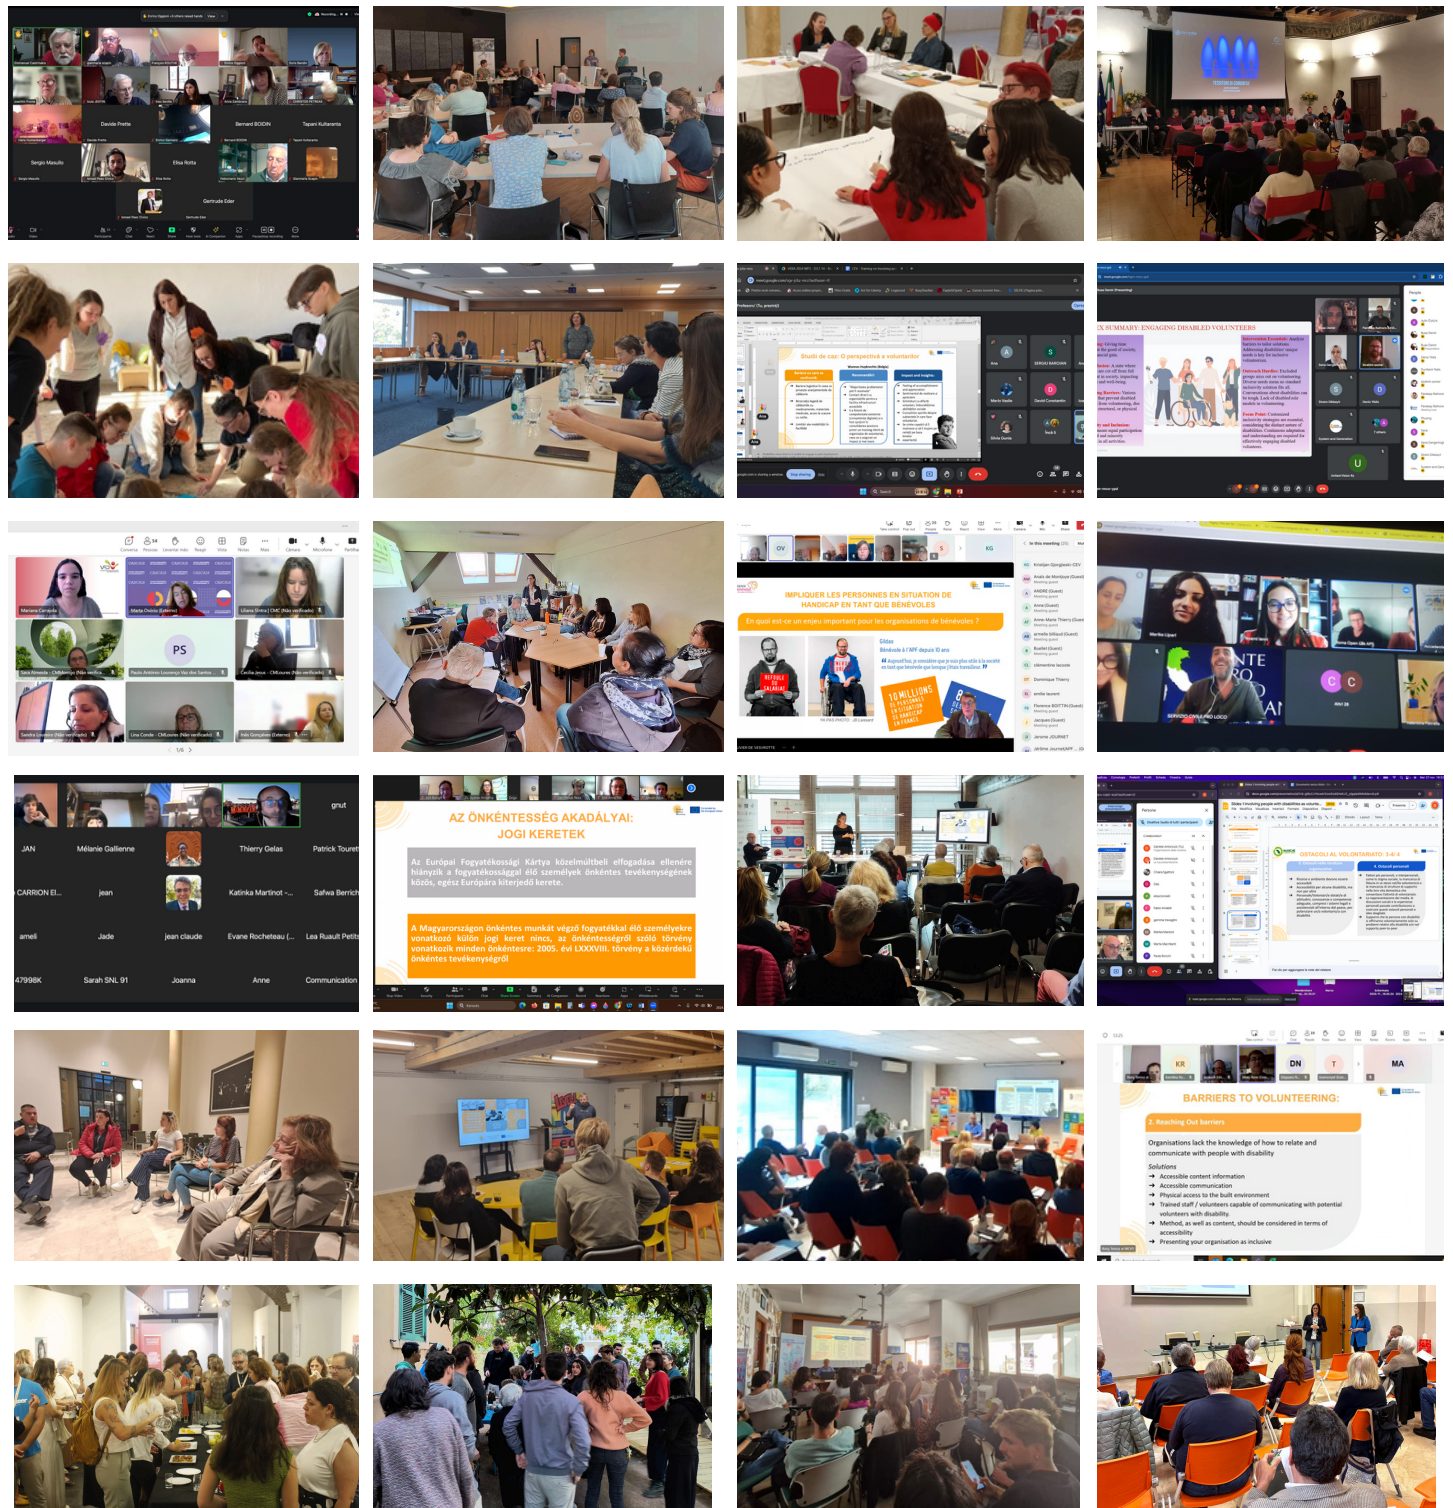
Davide Prette
Bernard BOIDIN
Tapani Kultaranta
Sergio Masullo
Elisa Rotta
Gertrude Eder

Studi de cas: O perspectivă a voluntarilor

EX SUMMARY: ENGAGING DISABLED VOLUNTEERS

PS
Mariana Carapola
Marta Osório (Externo)
Liliana Sintra | CMC (Não verificado)
Paulo António Lourenço Vaz dos Santos
Cecília Jesus - CMLoures (Não verificado)
Sandra Lourenço (Não verificado)
Lina Conde - CMLoures (Não verificado)
Inês Gonçalves (Externo)

IMPLIQUER LES PERSONNES EN SITUATION DE HANDICAP EN TANT QUE BÉNÉVOLES
En quoi est-ce un enjeu important pour les organisations de bénévoles ?
Gildas
Bénévole à l'APF depuis 10 ans
10 MILLIONS DE PERSONNES EN SITUATION DE HANDICAP EN FRANCE
In this meeting

SERVIZIO CIVILE PRO LOCO
C

JAN
Mélanie Gallienne
Thierry Gelas
Patrick Touret
CARRION El...
jean
Katinka Martinot -...
Safwa Berrich
ameli
Jade
jean claude
Evane Rocheteau (...
Léa Ruault Petit
47998K
Sarah SNL 91
Joanna
Anne
Communication

AZ ÖNKÉNTESSÉG AKADÁLYAI: JOGI KERETEK
Az Európai Fogyatékossági Kártya közelmúltbeli elfogadása ellenére hiányzik a fogyatékossággal élő személyek önkéntes tevékenységének közös, egész Európára kiterjedő kerete.
A Magyarországon önkéntes munkát végző fogyatékkal élő személyekre vonatkozó külön jogi keret nincs, az önkéntességről szóló törvény vonatkozik minden önkéntesre: 2005. évi LXXXVIII. törvény a közérdekű önkéntes tevékenységről

OSTACOLI AL VOLONTARIATO: 3-4/4

KR
DN
T
MA
BARRIERS TO VOLUNTEERING:
2. Reaching Out barriers
Organisations lack the knowledge of how to relate and communicate with people with disability
Solutions
→ Accessible content information
→ Accessible communication
→ Physical access to the built environment
→ Trained staff / volunteers capable of communicating with potential volunteers with disability.
→ Method, as well as content, should be considered in terms of accessibility
→ Presenting your organisation as inclusive